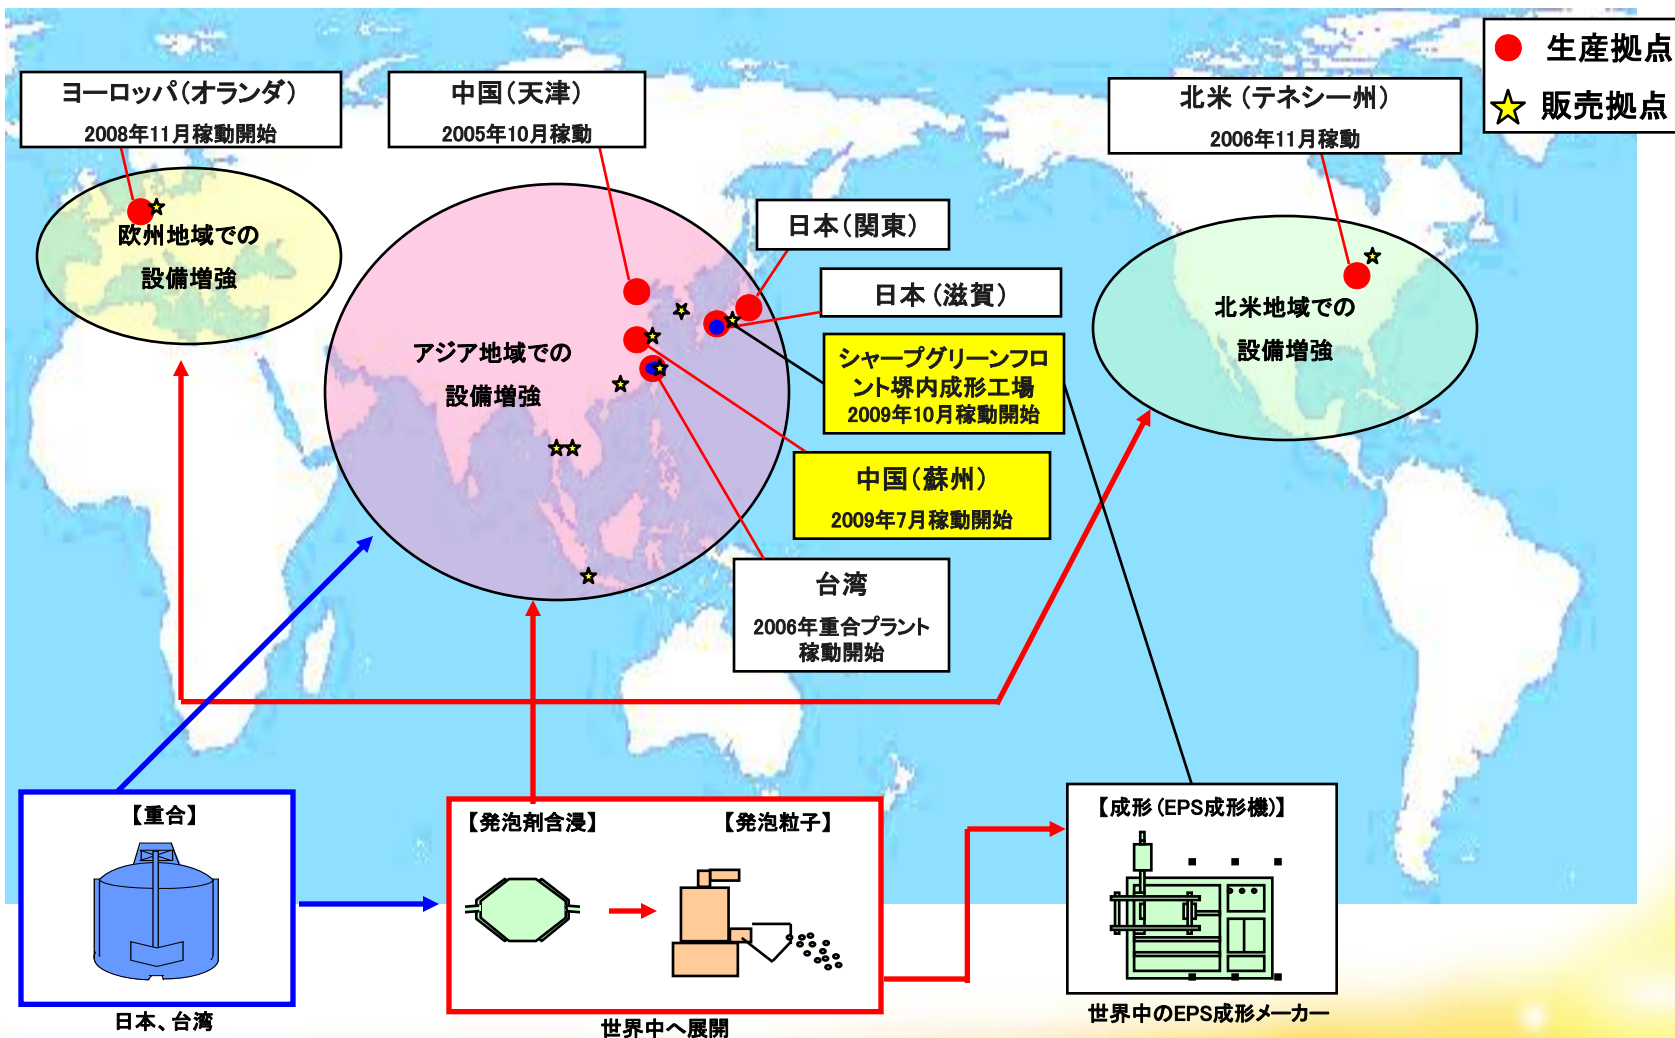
生産拠点
販売拠点

ヨーロッパ（オランダ）
2008年11月稼動開始

欧州地域での
設備増強

中国（天津）
2005年10月稼動

日本（関東）

日本（滋賀）

北米（テネシー州）
2006年11月稼動

北米地域での
設備増強

アジア地域での
設備増強

シャープグリーンフロント堺内成形工場
2009年10月稼動開始

中国（蘇州）
2009年7月稼動開始

台湾
2006年重合プラント稼動開始

【重合】
日本、台湾

【発泡剤含浸】
【発泡粒子】
世界中へ展開

【成形（EPS成形機）】
世界中のEPS成形メーカー